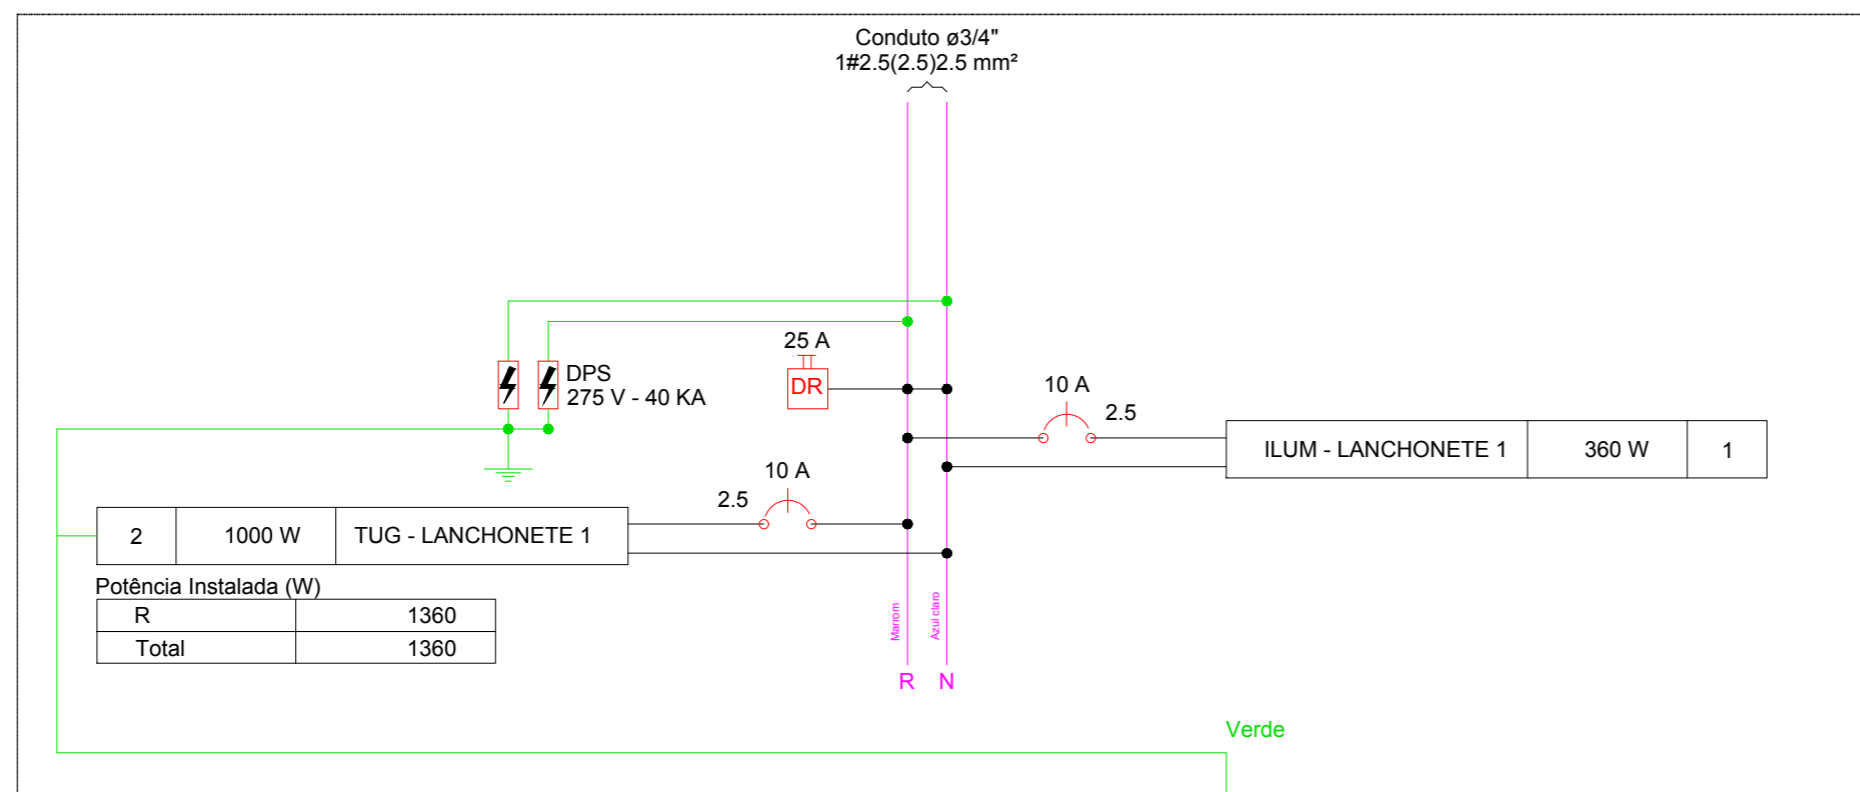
Conduto ø3/4"
1#2.5(2.5)2.5 mm²

25 A
DR

DPS
275 V - 40 KA

10 A
2.5

ILUM - LANCHONETE 1 | 360 W | 1

10 A
2.5

2 | 1000 W | TUG - LANCHONETE 1

Potência Instalada (W)

| R | 1360 |
|---|---|
| Total | 1360 |

Marrom
Azul claro
R N

Verde